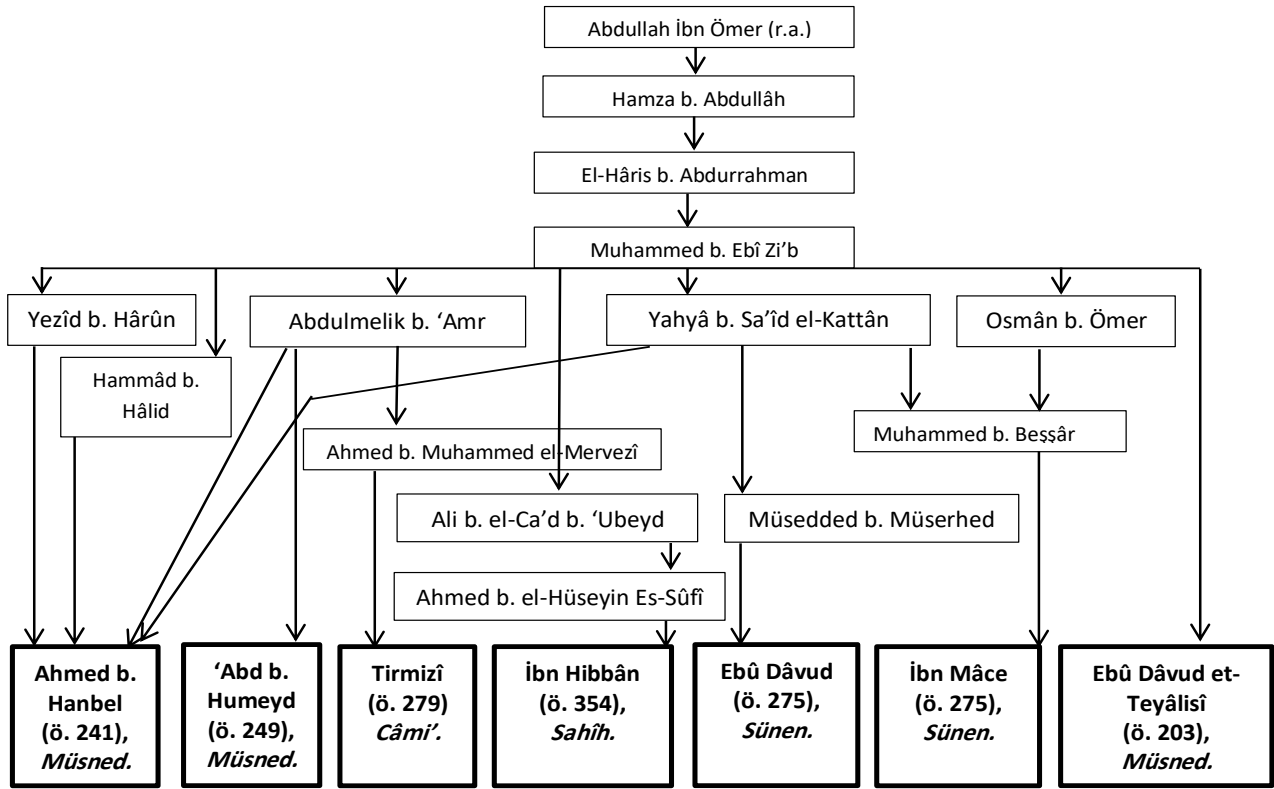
Abdullah İbn Ömer (r.a.)

Hamza b. Abdullâh

El-Hâris b. Abdurrahman

Muhammed b. Ebî Zi'b

Yezîd b. Hârûn

Hammâd b. Hâlid

Abdulmelik b. 'Amr

Yahyâ b. Sa'îd el-Kattân

Osmân b. Ömer

Ahmed b. Muhammed el-Mervezî

Muhammed b. Beşşâr

Ali b. el-Ca'd b. 'Ubeyd

Müsedded b. Müserhed

Ahmed b. el-Hüseyin Es-Sûfî

Ahmed b. Hanbel (ö. 241), Müsned.

'Abd b. Humeyd (ö. 249), Müsned.

Tirmizî (ö. 279) Câmi'.

İbn Hibbân (ö. 354), Sahîh.

Ebû Dâvud (ö. 275), Sünen.

İbn Mâce (ö. 275), Sünen.

Ebû Dâvud et-Teyâlisî (ö. 203), Müsned.